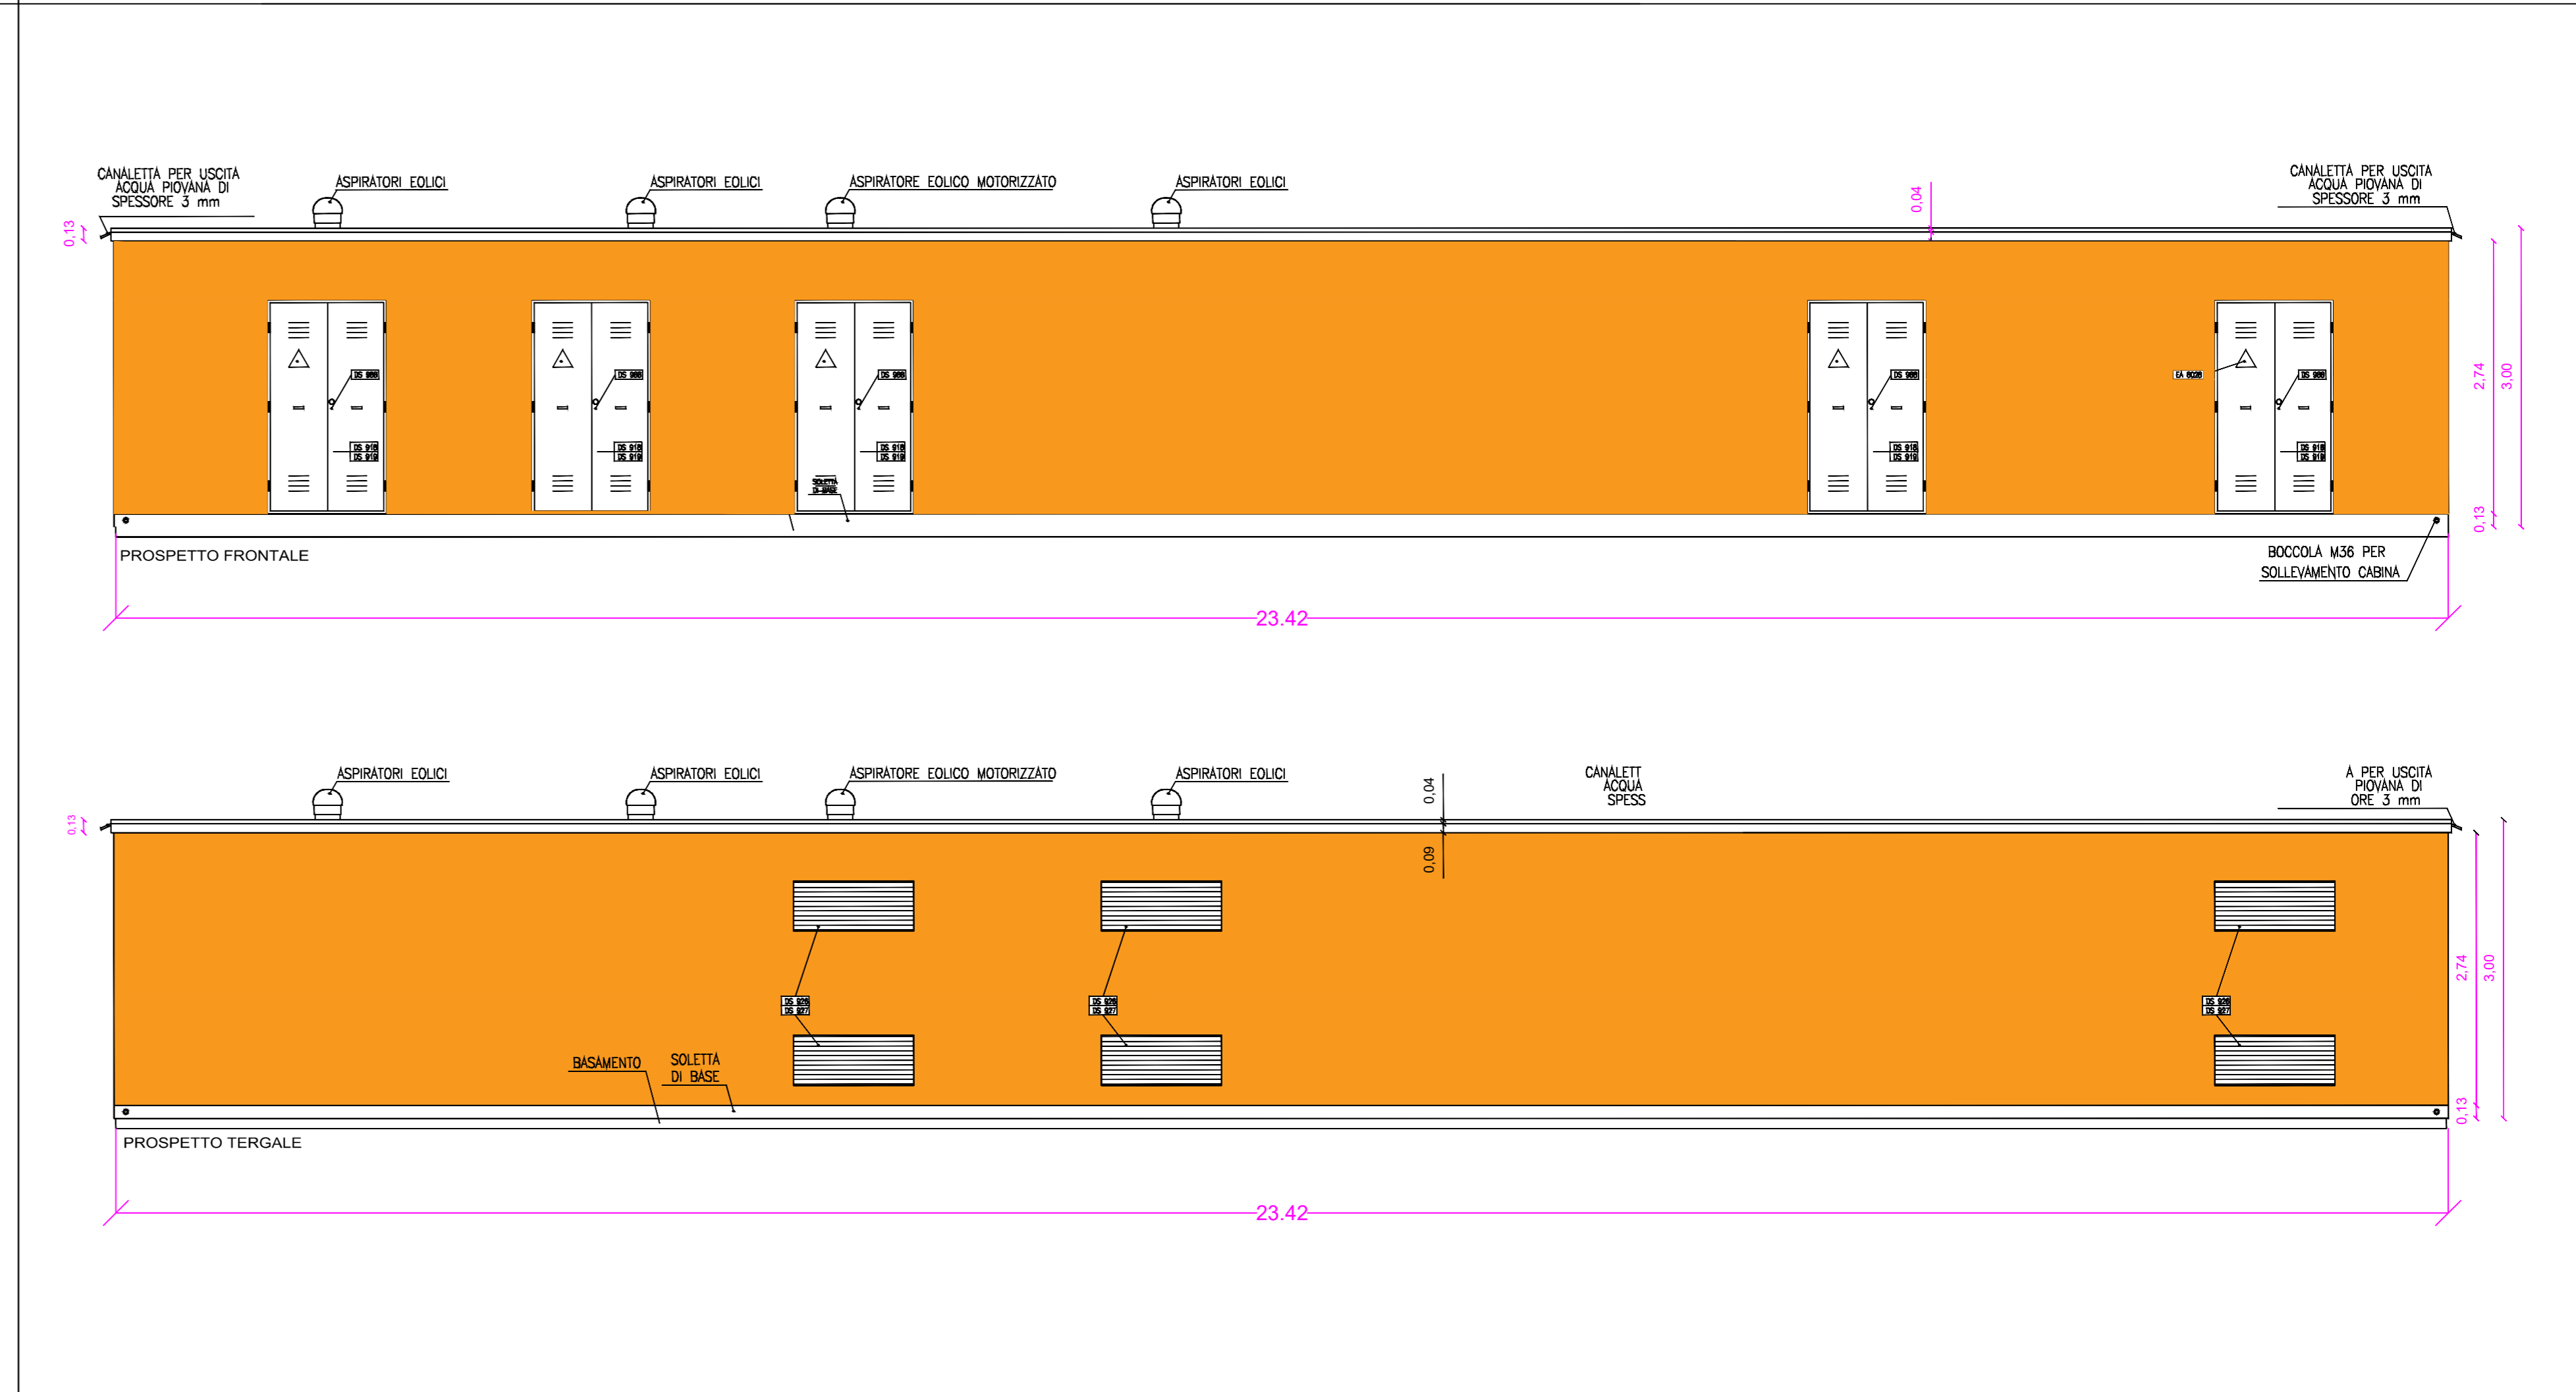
CANALETTA PER USCITA ACQUA PIOVANA DI SPESSORE 3 mm

ASPIRATORI EOLICI

ASPIRATORI EOLICI

ASPIRATORE EOLICO MOTORIZZATO

ASPIRATORI EOLICI

0,04

CANALETTA PER USCITA ACQUA PIOVANA DI SPESSORE 3 mm

0,13

DS 988

DS 918
DS 919

DS 988

DS 918
DS 919

DS 988

DS 918
DS 919

SOLETTA DI BASE

DS 988

DS 918
DS 919

EA 8028

DS 988

DS 918
DS 919

2,74

3,00

0,13

PROSPETTO FRONTALE

BOCCOLA M36 PER SOLLEVAMENTO CABINA

23.42

ASPIRATORI EOLICI

ASPIRATORI EOLICI

ASPIRATORE EOLICO MOTORIZZATO

ASPIRATORI EOLICI

0,04

0,09

CANALETT ACQUA SPESS

A PER USCITA PIOVANA DI ORE 3 mm

0,13

DS 926
DS 927

DS 926
DS 927

DS 926
DS 927

2,74

3,00

BASAMENTO

SOLETTA DI BASE

0,13

PROSPETTO TERGALE

23.42